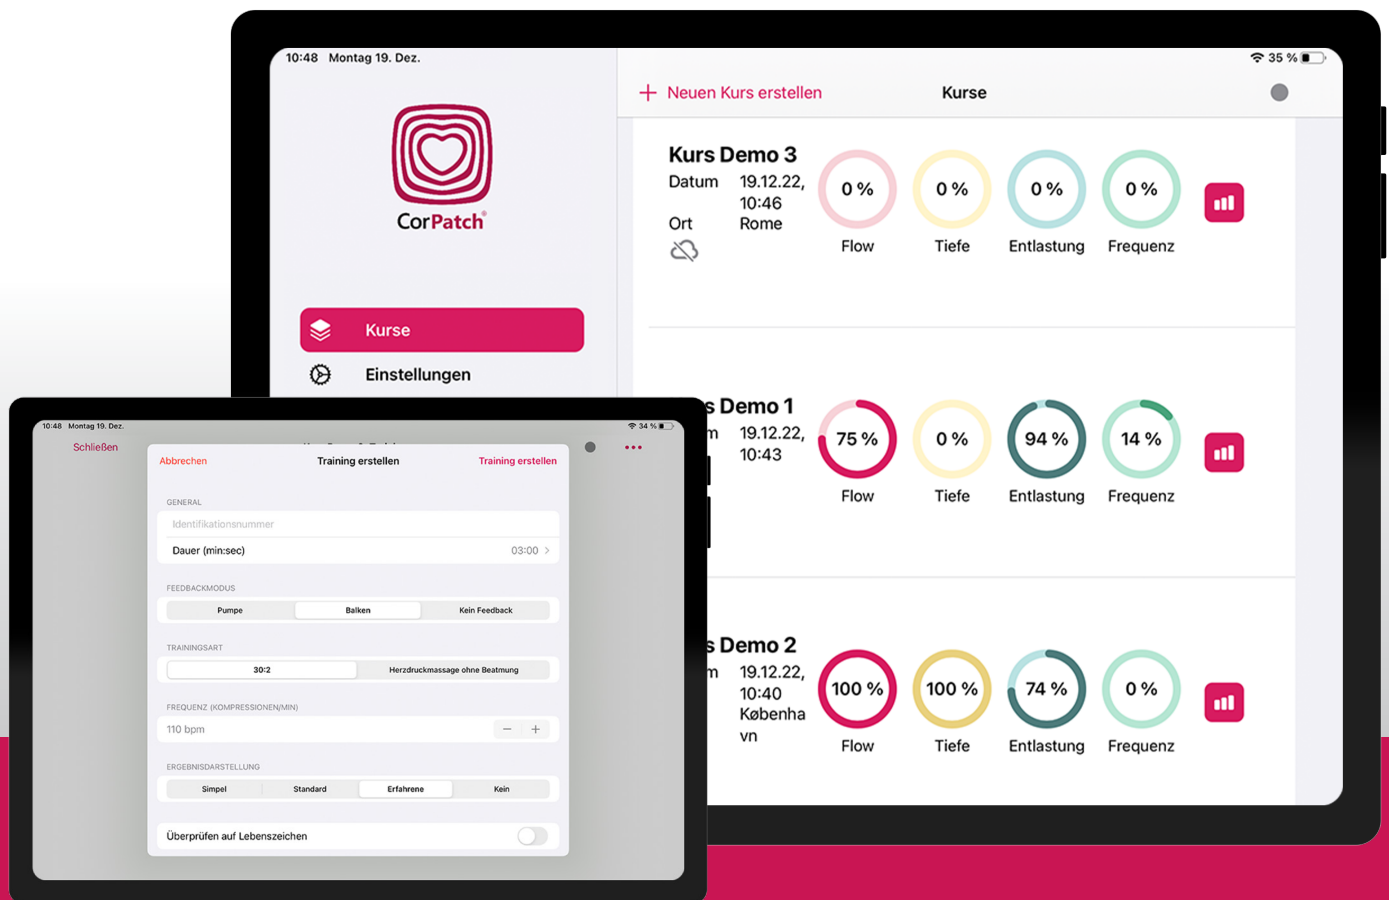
10:48 Montag 19. Dez.

35 %

CorPatch

Kurse

Einstellungen

+ Neuen Kurs erstellen

Kurse

Kurs Demo 3

Datum 19.12.22, 10:46

Ort Rome

0 % Flow

0 % Tiefe

0 % Entlastung

0 % Frequenz

s Demo 1

m 19.12.22, 10:43

75 % Flow

0 % Tiefe

94 % Entlastung

14 % Frequenz

s Demo 2

m 19.12.22, 10:40 København

100 % Flow

100 % Tiefe

74 % Entlastung

0 % Frequenz

10:48 Montag 19. Dez.

34 %

Schließen

Abbrechen

Training erstellen

Training erstellen

GENERAL

Identifikationsnummer

Dauer (min:sec) 03:00

FEEDBACKMODUS

| Pumpe | Balken | Kein Feedback |
|---|---|---|

TRAININGSART

| 30:2 | Herzdruckmassage ohne Beatmung |
|---|---|

FREQUENZ (KOMPRESSIONEN/MIN)

110 bpm − +

ERGEBNISDARSTELLUNG

| Simpel | Standard | Erfahrene | Kein |
|---|---|---|---|

Überprüfen auf Lebenszeichen